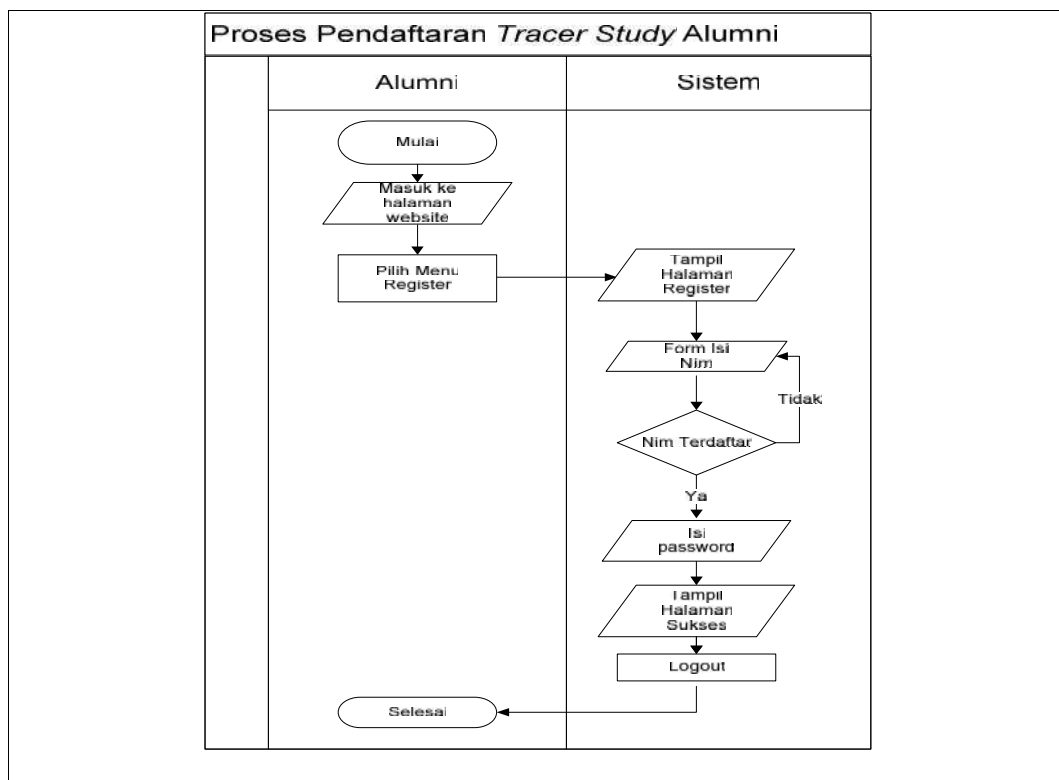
Proses Pendaftaran *Tracer Study* Alumni

Alumni

Sistem

Mulai

Masuk ke halaman website

Pilih Menu Register

Tampil Halaman Register

Form Isi Nim

Tidak

Nim Terdaftar

Ya

Isi password

Tampil Halaman Sukses

Logout

Selesai